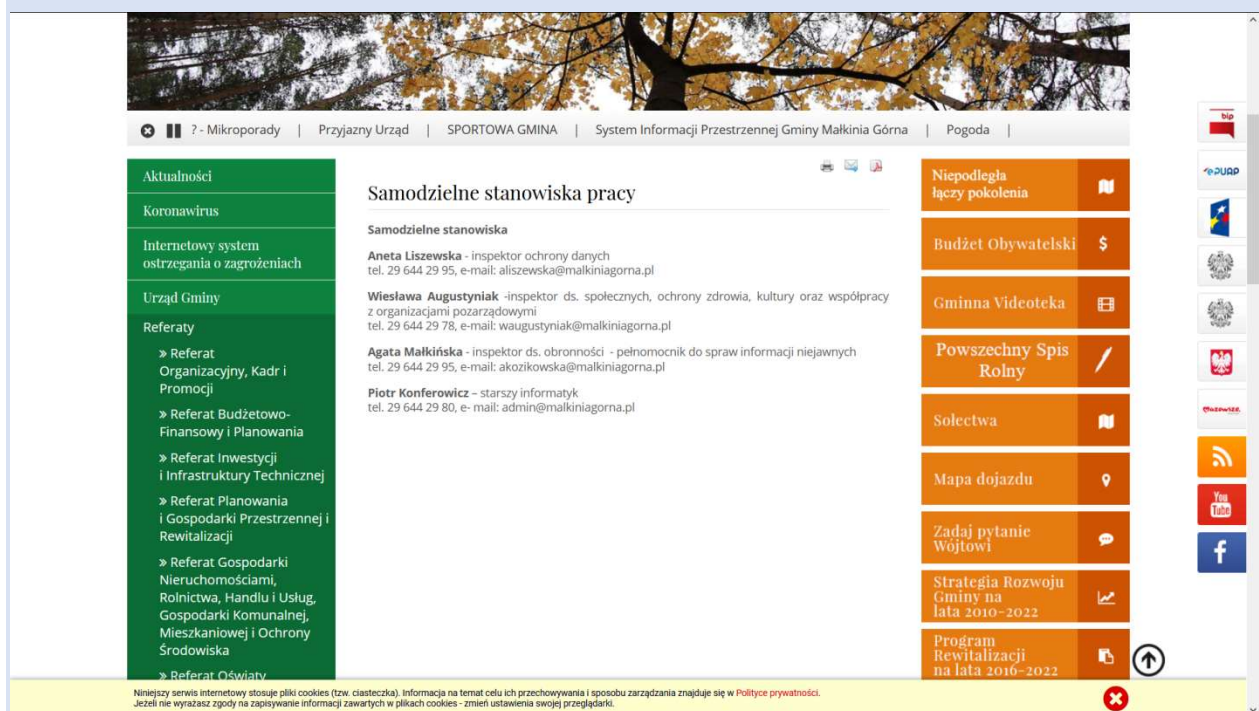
?- Mikroporady | Przyjazny Urząd | SPORTOWA GMINA | System Informacji Przestrzennej Gminy Małkinia Górna | Pogoda |

Aktualności

Koronawirus

Internetowy system ostrzegania o zagrożeniach

Urząd Gminy

Referaty

» Referat Organizacyjny, Kadr i Promocji

» Referat Budżetowo-Finansowy i Planowania

» Referat Inwestycji i Infrastruktury Technicznej

» Referat Planowania i Gospodarki Przestrzennej i Rewitalizacji

» Referat Gospodarki Nieruchomościami, Rolnictwa, Handlu i Usług, Gospodarki Komunalnej, Mieszkaniowej i Ochrony Środowiska

» Referat Oświaty

Samodzielne stanowiska pracy

Samodzielne stanowiska

Aneta Liszewska - inspektor ochrony danych
tel. 29 644 29 95, e-mail: aliszewska@malkiniagorna.pl

Wiesława Augustyniak -inspektor ds. społecznych, ochrony zdrowia, kultury oraz współpracy z organizacjami pozarządowymi
tel. 29 644 29 78, e-mail: waugustyniak@malkiniagorna.pl

Agata Małkińska - inspektor ds. obronności - pełnomocnik do spraw informacji niejawnych
tel. 29 644 29 95, e-mail: akozikowska@malkiniagorna.pl

Piotr Konferowicz – starszy informatyk
tel. 29 644 29 80, e- mail: admin@malkiniagorna.pl

Niepodległa łączy pokolenia

Budżet Obywatelski

Gminna Videoteka

Powszechny Spis Rolny

Sołectwa

Mapa dojazdu

Zadaj pytanie Wójtowi

Strategia Rozwoju Gminy na lata 2010-2022

Program Rewitalizacji na lata 2016-2022

bip

ePUAP

Mazowsze

You Tube

Niniejszy serwis internetowy stosuje pliki cookies (tzw. ciasteczka). Informacja na temat celu ich przechowywania i sposobu zarządzania znajduje się w Polityce prywatności.
Jeżeli nie wyrażasz zgody na zapisywanie informacji zawartych w plikach cookies - zmień ustawienia swojej przeglądarki.